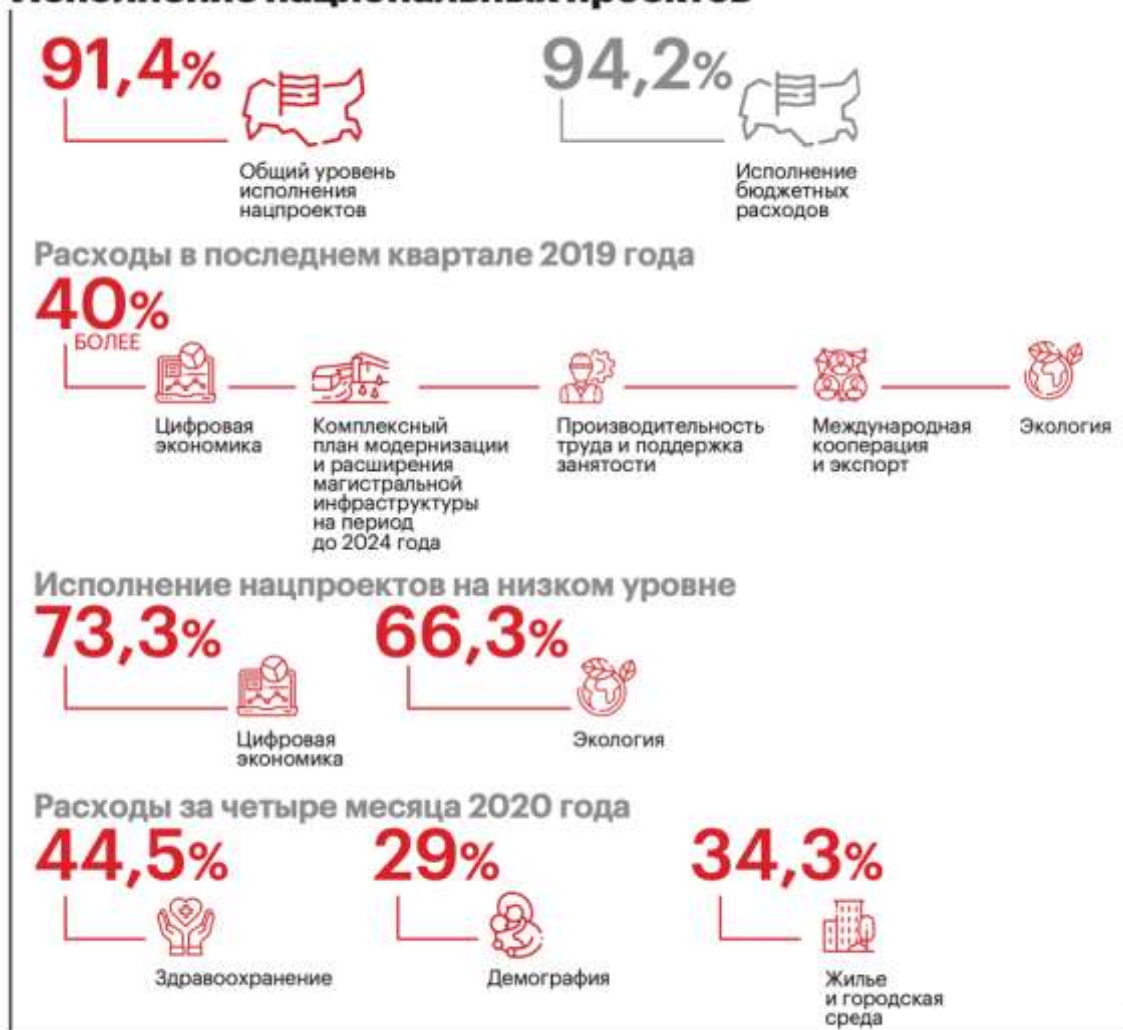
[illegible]

91,4%

Общий уровень исполнения нацпроектов

94,2%

Исполнение бюджетных расходов

Расходы в последнем квартале 2019 года

40%
БОЛЕЕ

Цифровая экономика

Комплексный план модернизации и расширения магистральной инфраструктуры на период до 2024 года

Производительность труда и поддержка занятости

Международная кооперация и экспорт

Экология

Исполнение нацпроектов на низком уровне

73,3%

Цифровая экономика

66,3%

Экология

Расходы за четыре месяца 2020 года

44,5%

Здравоохранение

29%

Демография

34,3%

Жилье и городская среда